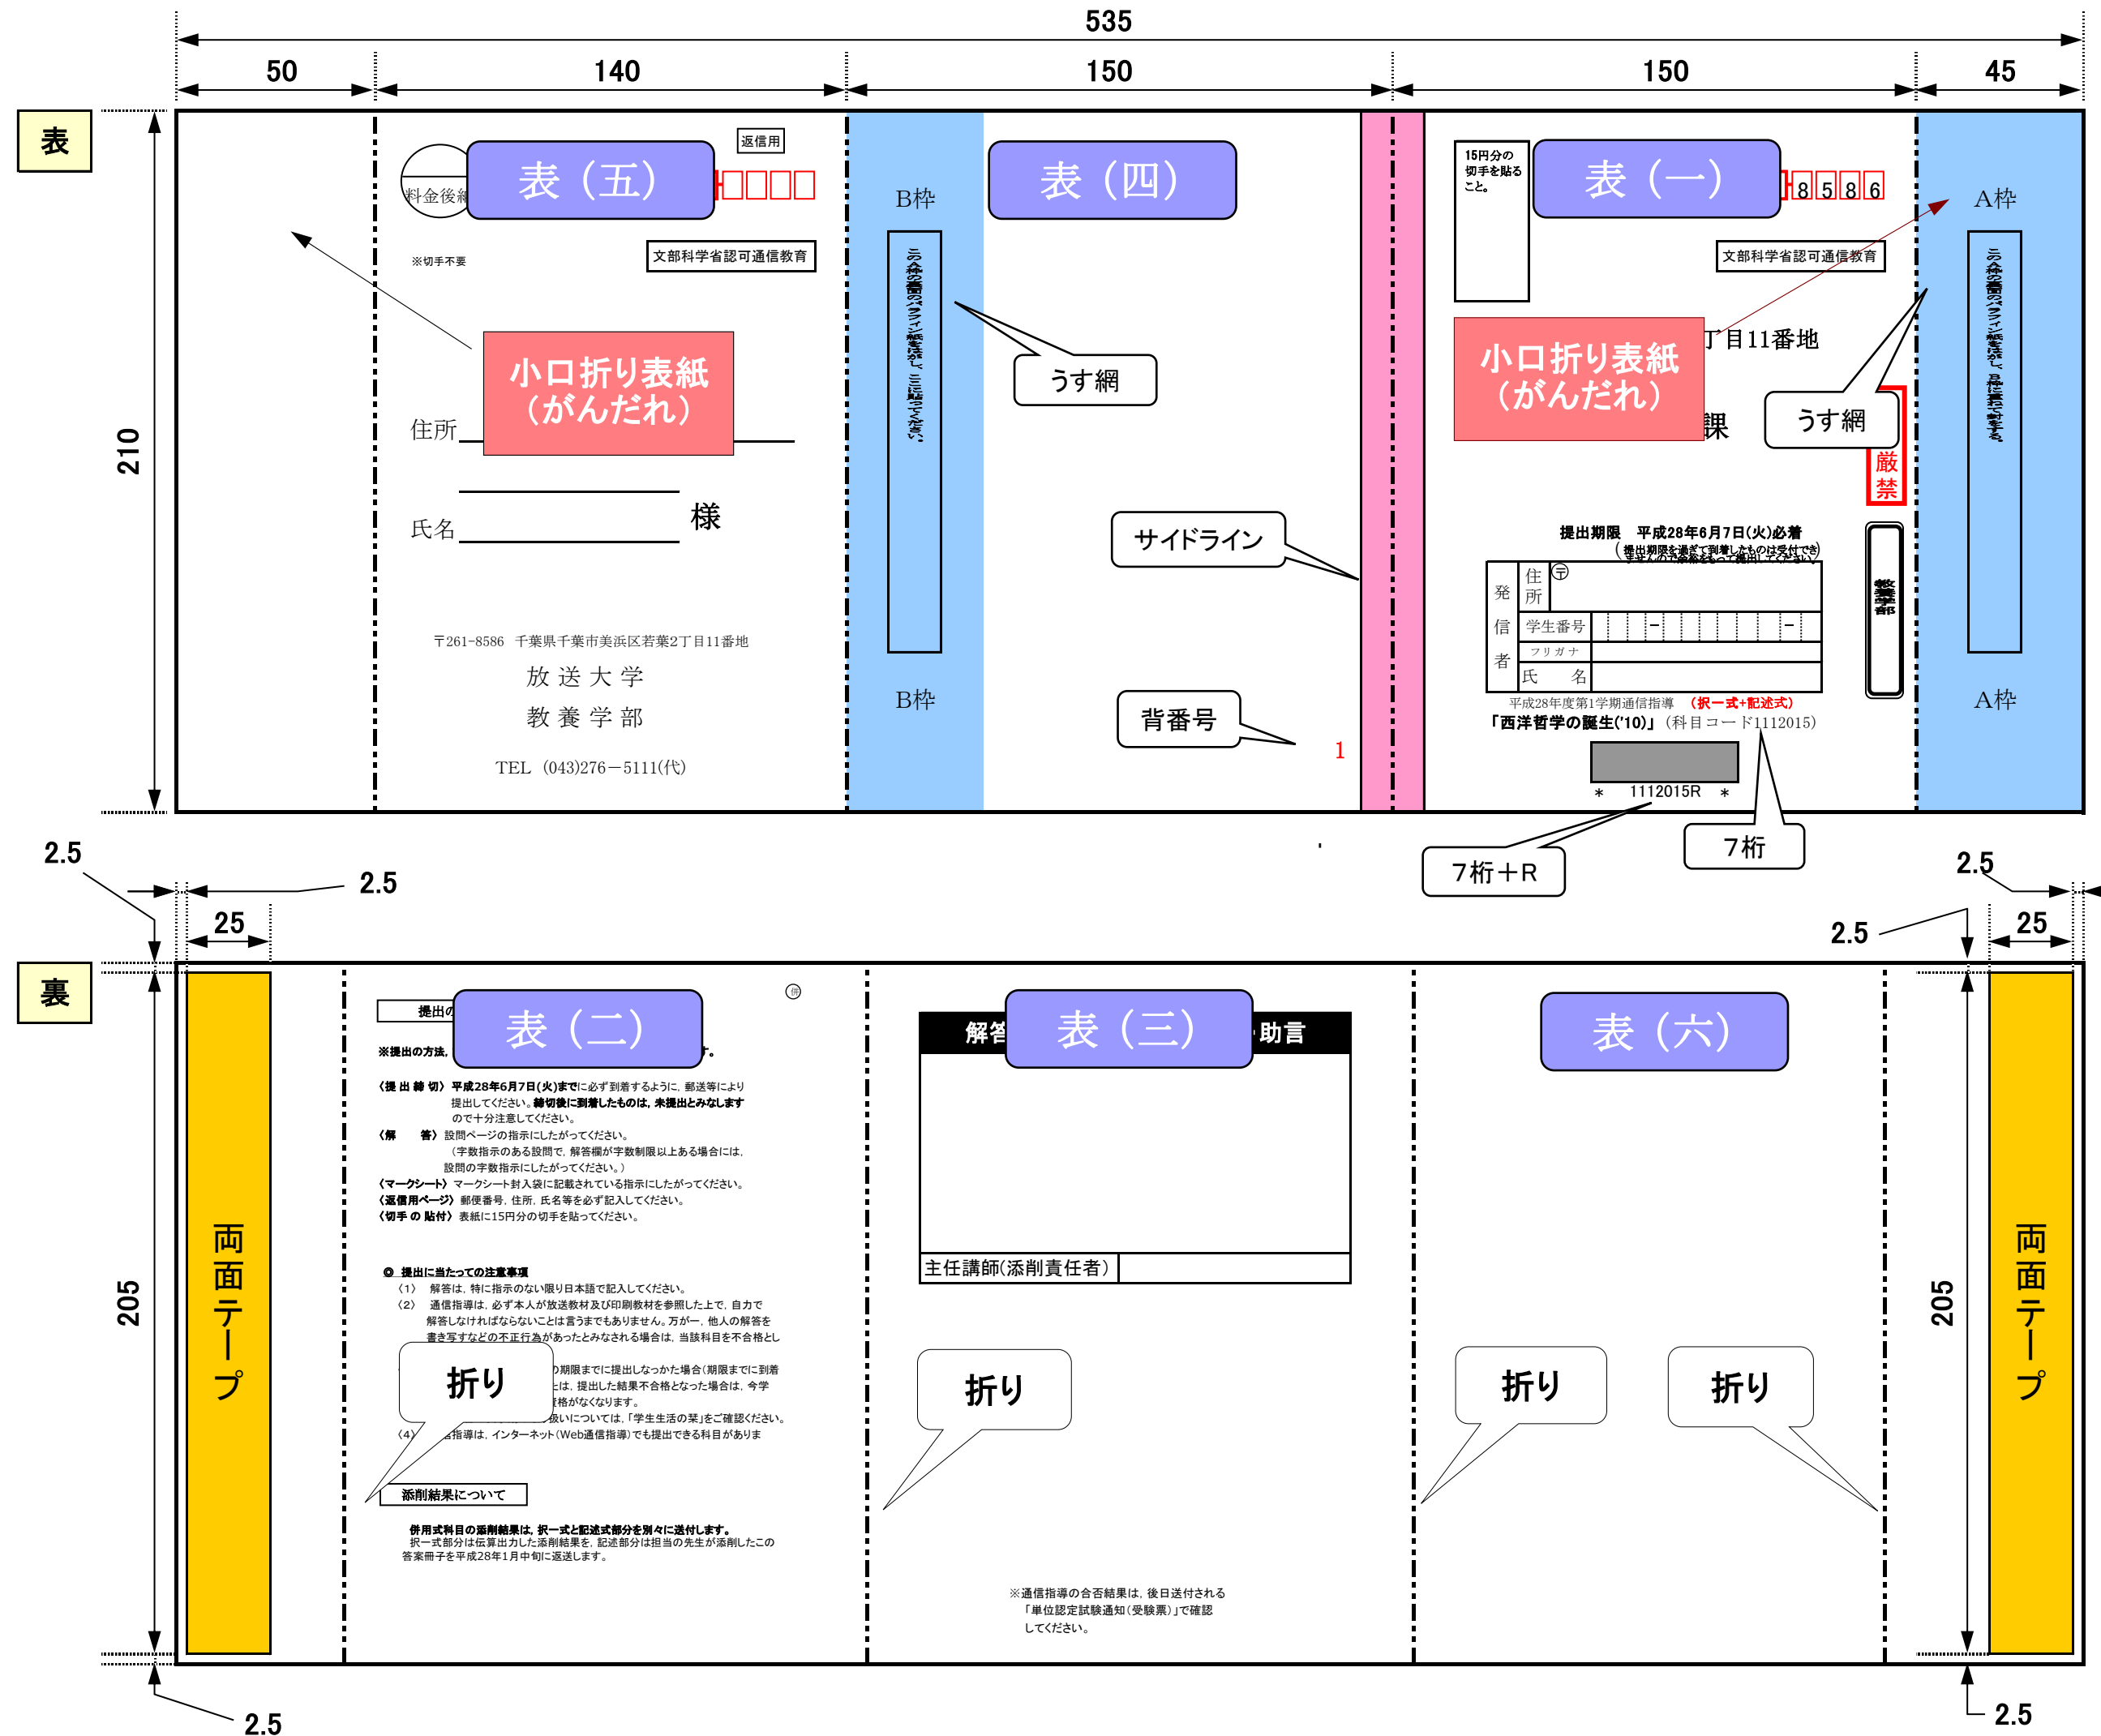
535

50

140

150

150

45

表

210

返信用

表（五）

料金後納

※切手不要

文部科学省認可通信教育

小口折り表紙（がんだれ）

住所

氏名

様

〒261-8586 千葉県千葉市美浜区若葉2丁目11番地

放送大学

教養学部

TEL (043)276－5111(代)

B枠

B枠

表（四）

うす網

サイドライン

背番号

1

15円分の切手を貼ること。

表（一）

8 5 8 6

文部科学省認可通信教育

小口折り表紙（がんだれ）

丁目11番地

課

うす網

厳禁

A枠

A枠

提出期限 平成28年6月7日(火)必着

（提出期限を過ぎて到着したものは受付できませんので余裕をもって提出してください）

| 発信者 | 住所 | 〒 |
|---|---|---|
| | 学生番号 | － － |
| | フリガナ | |
| | 氏名 | |

平成28年度第1学期通信指導 （択一式+記述式）

「西洋哲学の誕生('10)」（科目コード1112015）

＊ 1112015R ＊

7桁＋R

7桁

2.5

2.5

25

2.5

2.5

25

裏

205

両面テープ

提出の

表（二）

※提出の方法,

〈提出締切〉平成28年6月7日(火)までに必ず到着するように，郵送等により提出してください。締切後に到着したものは，未提出とみなしますので十分注意してください。

〈解答〉設問ページの指示にしたがってください。（字数指示のある設問で，解答欄が字数制限以上ある場合には，設問の字数指示にしたがってください。）

〈マークシート〉マークシート封入袋に記載されている指示にしたがってください。

〈返信用ページ〉郵便番号，住所，氏名等を必ず記入してください。

〈切手の貼付〉表紙に15円分の切手を貼ってください。

◎ 提出に当たっての注意事項

（1） 解答は，特に指示のない限り日本語で記入してください。

（2） 通信指導は，必ず本人が放送教材及び印刷教材を参照した上で，自力で解答しなければならないことは言うまでもありません。万が一，他人の解答を書き写すなどの不正行為があったとみなされる場合は，当該科目を不合格とし

折り

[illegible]期限までに提出しなかった場合（期限までに到着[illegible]は，提出した結果不合格となった場合は，今学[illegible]格がなくなります。

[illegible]扱いについては，「学生生活の栞」をご確認ください。

（4） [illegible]指導は，インターネット（Web通信指導）でも提出できる科目があります

添削結果について

併用式科目の添削結果は，択一式と記述式部分を別々に送付します。

択一式部分は伝算出力した添削結果を，記述部分は担当の先生が添削したこの答案冊子を平成28年1月中旬に返送します。

解答

表（三）

助言

主任講師(添削責任者)

折り

※通信指導の合否結果は，後日送付される「単位認定試験通知（受験票）」で確認してください。

表（六）

折り

折り

205

両面テープ

2.5

2.5